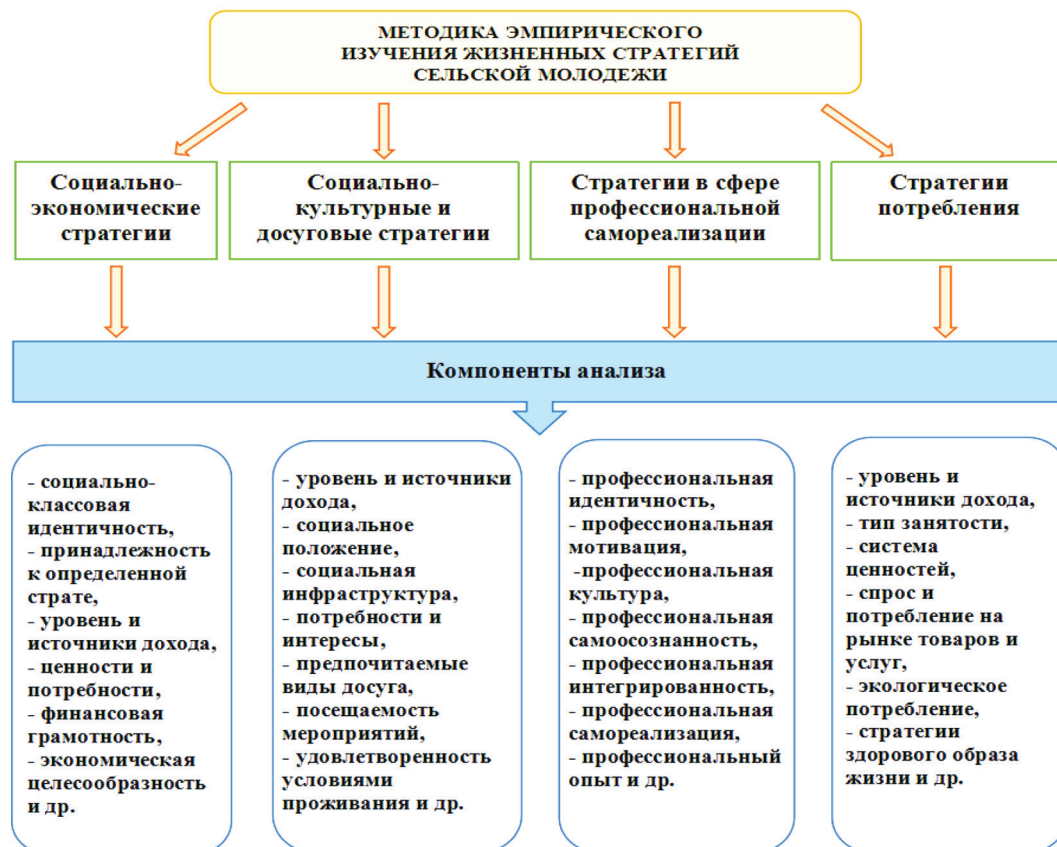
МЕТОДИКА ЭМПИРИЧЕСКОГО ИЗУЧЕНИЯ ЖИЗНЕННЫХ СТРАТЕГИЙ СЕЛЬСКОЙ МОЛОДЕЖИ

Социально-экономические стратегии

Социально-культурные и досуговые стратегии

Стратегии в сфере профессиональной самореализации

Стратегии потребления

Компоненты анализа

- социально-классовая идентичность,
- принадлежность к определенной страте,
- уровень и источники дохода,
- ценности и потребности,
- финансовая грамотность,
- экономическая целесообразность и др.

- уровень и источники дохода,
- социальное положение,
- социальная инфраструктура,
- потребности и интересы,
- предпочитаемые виды досуга,
- посещаемость мероприятий,
- удовлетворенность условиями проживания и др.

- профессиональная идентичность,
- профессиональная мотивация,
-профессиональная культура,
- профессиональная самоосознанность,
- профессиональная интегрированность,
- профессиональная самореализация,
- профессиональный опыт и др.

- уровень и источники дохода,
- тип занятости,
- система ценностей,
- спрос и потребление на рынке товаров и услуг,
- экологическое потребление,
- стратегии здорового образа жизни и др.